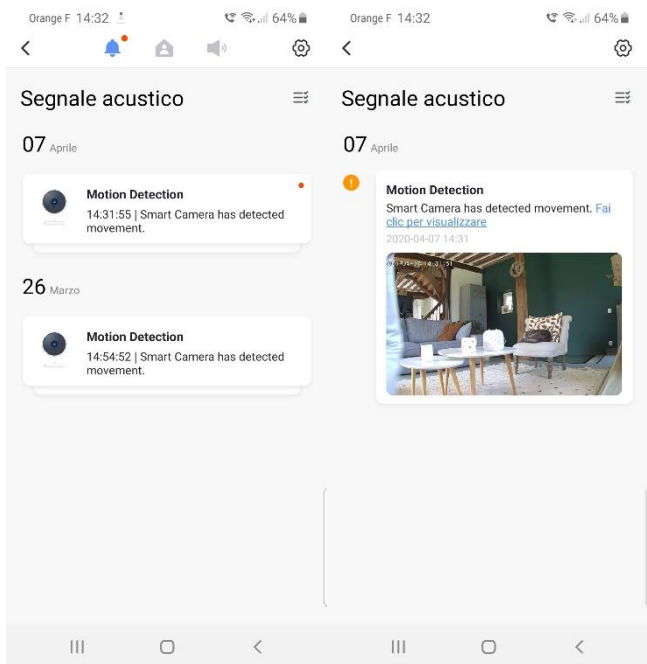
Orange F 14:32 64%

Segnale acustico

07 Aprile

Motion Detection
14:31:55 | Smart Camera has detected movement.

26 Marzo

Motion Detection
14:54:52 | Smart Camera has detected movement.

Orange F 14:32 64%

Segnale acustico

07 Aprile

Motion Detection
Smart Camera has detected movement. Fai clic per visualizzare
2020-04-07 14:31

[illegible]